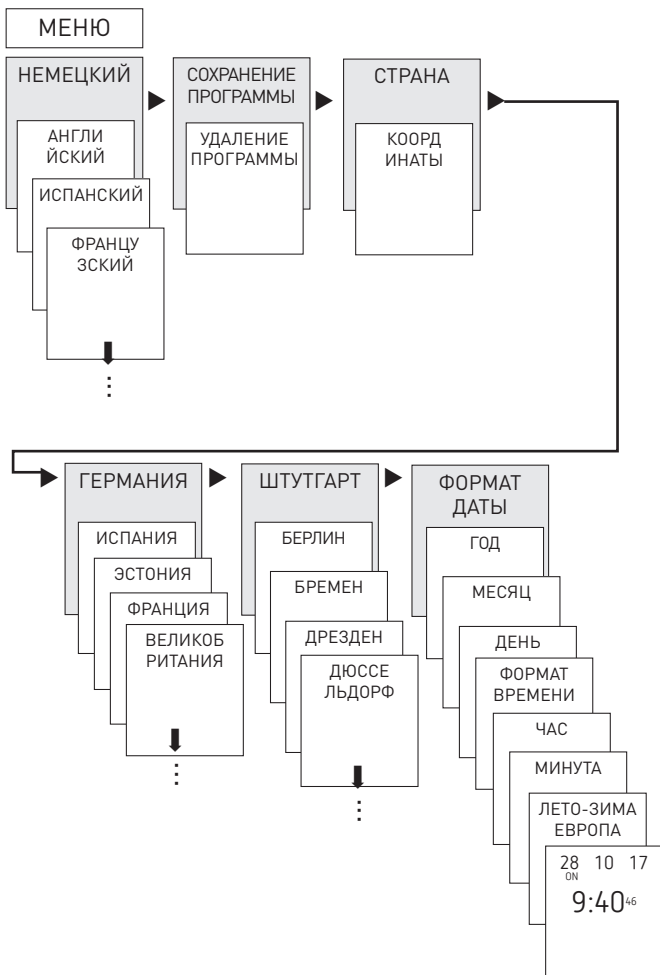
МЕНЮ

НЕМЕЦКИЙ

АНГЛИЙСКИЙ

ИСПАНСКИЙ

ФРАНЦУЗСКИЙ

СОХРАНЕНИЕ ПРОГРАММЫ

УДАЛЕНИЕ ПРОГРАММЫ

СТРАНА

КООРДИНАТЫ

ГЕРМАНИЯ

ИСПАНИЯ

ЭСТОНИЯ

ФРАНЦИЯ

ВЕЛИКОБРИТАНИЯ

ШТУТГАРТ

БЕРЛИН

БРЕМЕН

ДРЕЗДЕН

ДЮССЕЛЬДОРФ

ФОРМАТ ДАТЫ

ГОД

МЕСЯЦ

ДЕНЬ

ФОРМАТ ВРЕМЕНИ

ЧАС

МИНУТА

ЛЕТО-ЗИМА ЕВРОПА

28 10 17
ON
9:40 46